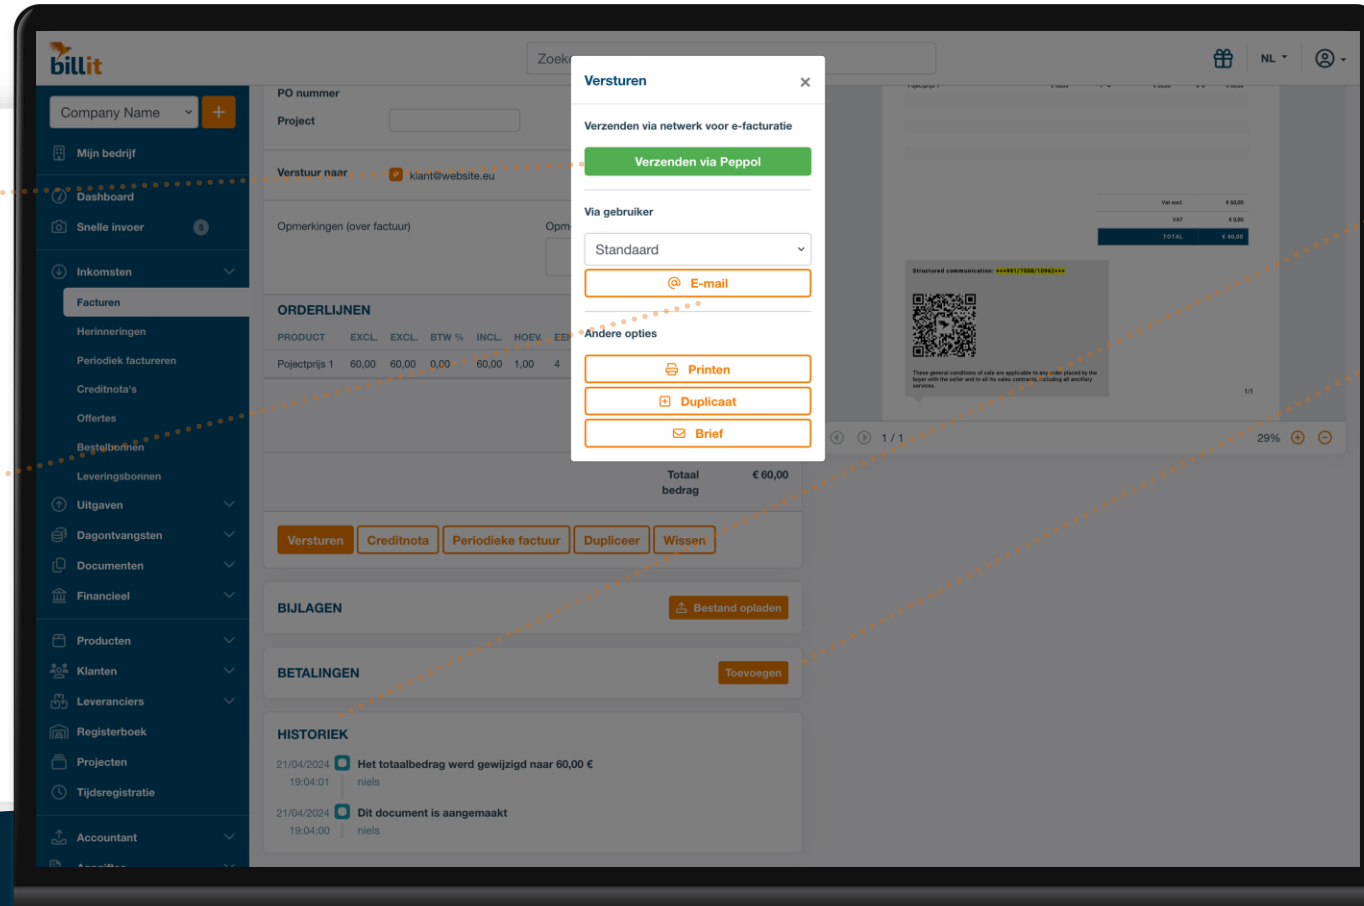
billit

Zoek

NL

Company Name +

Mijn bedrijf

Dashboard

Snelle invoer

Inkomsten

Facturen

Herinneringen

Periodiek factureren

Creditnota's

Offertes

Bestelbonnen

Leveringsbonnen

Uitgaven

Dagontvangsten

Documenten

Financieel

Producten

Klanten

Leveranciers

Registerboek

Projecten

Tijdsregistratie

Accountant

PO nummer

Project

Verstuur naar klant@website.eu

Opmerkingen (over factuur)

Opm

ORDERLIJNEN

| PRODUCT | EXCL. | EXCL. | BTW % | INCL. | HOEV. | EE |
|---|---|---|---|---|---|---|
| Pojectprijs 1 | 60,00 | 60,00 | 0,00 | 60,00 | 1,00 | 4 |

Totaal bedrag € 60,00

Versturen Creditnota Periodieke factuur Dupliceer Wissen

BIJLAGEN

Bestand opladen

BETALINGEN

Toevoegen

HISTORIEK

21/04/2024 19:04:01 Het totaalbedrag werd gewijzigd naar 60,00 € niels

21/04/2024 19:04:00 Dit document is aangemaakt niels

Versturen ×

Verzenden via netwerk voor e-facturatie

Verzenden via Peppol

Via gebruiker

Standaard

E-mail

Andere opties

Printen

Duplicaat

Brief

Val excl. € 60,00
VAT € 0,00
TOTAL € 60,00

Structured communication: +++991/7508/10963+++

These general conditions of sale are applicable to any order placed by the buyer with the seller and to all its sales contracts, including all ancillary services.

1/1

1 / 1

29%